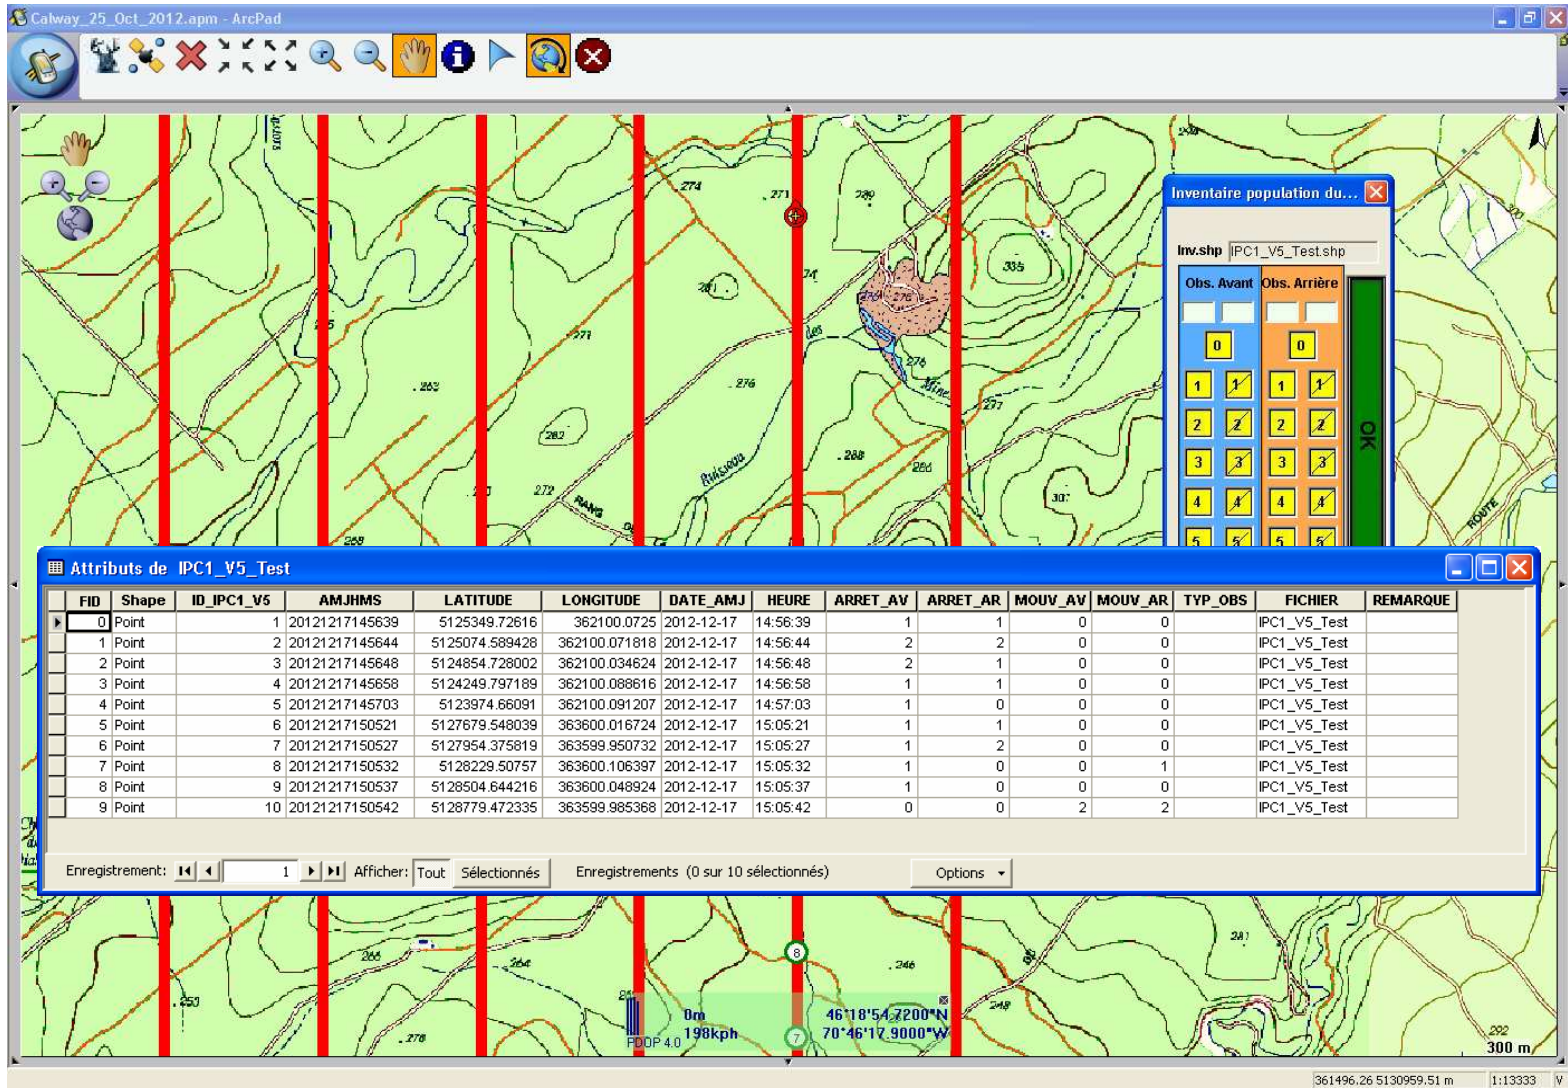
Calway_25_Oct_2012.apm - ArcPad

274 271 289 335 281 276 276 271 262 276 282 288 286 277 272 307 268 266 246 264 241 248 250 278 292

Inventaire population du...
Inv.shp IPC1_V5_Test.shp
Obs. Avant Obs. Arrière
0 0
1 1 1 1
2 2 2 2
3 3 3 3
4 4 4 4
5 5 5 5
OK

Attributs de IPC1_V5_Test

| FID | Shape | ID_IPC1_V5 | AMJHMS | LATITUDE | LONGITUDE | DATE_AMJ | HEURE | ARRET_AV | ARRET_AR | MOUV_AV | MOUV_AR | TYP_OBS | FICHIER | REMARQUE |
|---|---|---|---|---|---|---|---|---|---|---|---|---|---|---|
| 0 | Point | 1 | 20121217145639 | 5125349.72616 | 362100.0725 | 2012-12-17 | 14:56:39 | 1 | 1 | 0 | 0 | | IPC1_V5_Test | |
| 1 | Point | 2 | 20121217145644 | 5125074.589428 | 362100.071818 | 2012-12-17 | 14:56:44 | 2 | 2 | 0 | 0 | | IPC1_V5_Test | |
| 2 | Point | 3 | 20121217145648 | 5124854.728002 | 362100.034624 | 2012-12-17 | 14:56:48 | 2 | 1 | 0 | 0 | | IPC1_V5_Test | |
| 3 | Point | 4 | 20121217145658 | 5124249.797189 | 362100.088616 | 2012-12-17 | 14:56:58 | 1 | 1 | 0 | 0 | | IPC1_V5_Test | |
| 4 | Point | 5 | 20121217145703 | 5123974.66091 | 362100.091207 | 2012-12-17 | 14:57:03 | 1 | 0 | 0 | 0 | | IPC1_V5_Test | |
| 5 | Point | 6 | 20121217150521 | 5127679.548039 | 363600.016724 | 2012-12-17 | 15:05:21 | 1 | 1 | 0 | 0 | | IPC1_V5_Test | |
| 6 | Point | 7 | 20121217150527 | 5127954.375819 | 363599.950732 | 2012-12-17 | 15:05:27 | 1 | 2 | 0 | 0 | | IPC1_V5_Test | |
| 7 | Point | 8 | 20121217150532 | 5128229.50757 | 363600.106397 | 2012-12-17 | 15:05:32 | 1 | 0 | 0 | 1 | | IPC1_V5_Test | |
| 8 | Point | 9 | 20121217150537 | 5128504.644216 | 363600.048924 | 2012-12-17 | 15:05:37 | 1 | 0 | 0 | 0 | | IPC1_V5_Test | |
| 9 | Point | 10 | 20121217150542 | 5128779.472335 | 363599.985368 | 2012-12-17 | 15:05:42 | 0 | 0 | 2 | 2 | | IPC1_V5_Test | |

Enregistrement: 1 Afficher: Tout Sélectionnés Enregistrements (0 sur 10 sélectionnés) Options

8
0m
198kph
PDOP 4.0
7
46°18'54.7200"N
70°46'17.9000"W
300 m
361496.26 5130959.51 m 1:13333